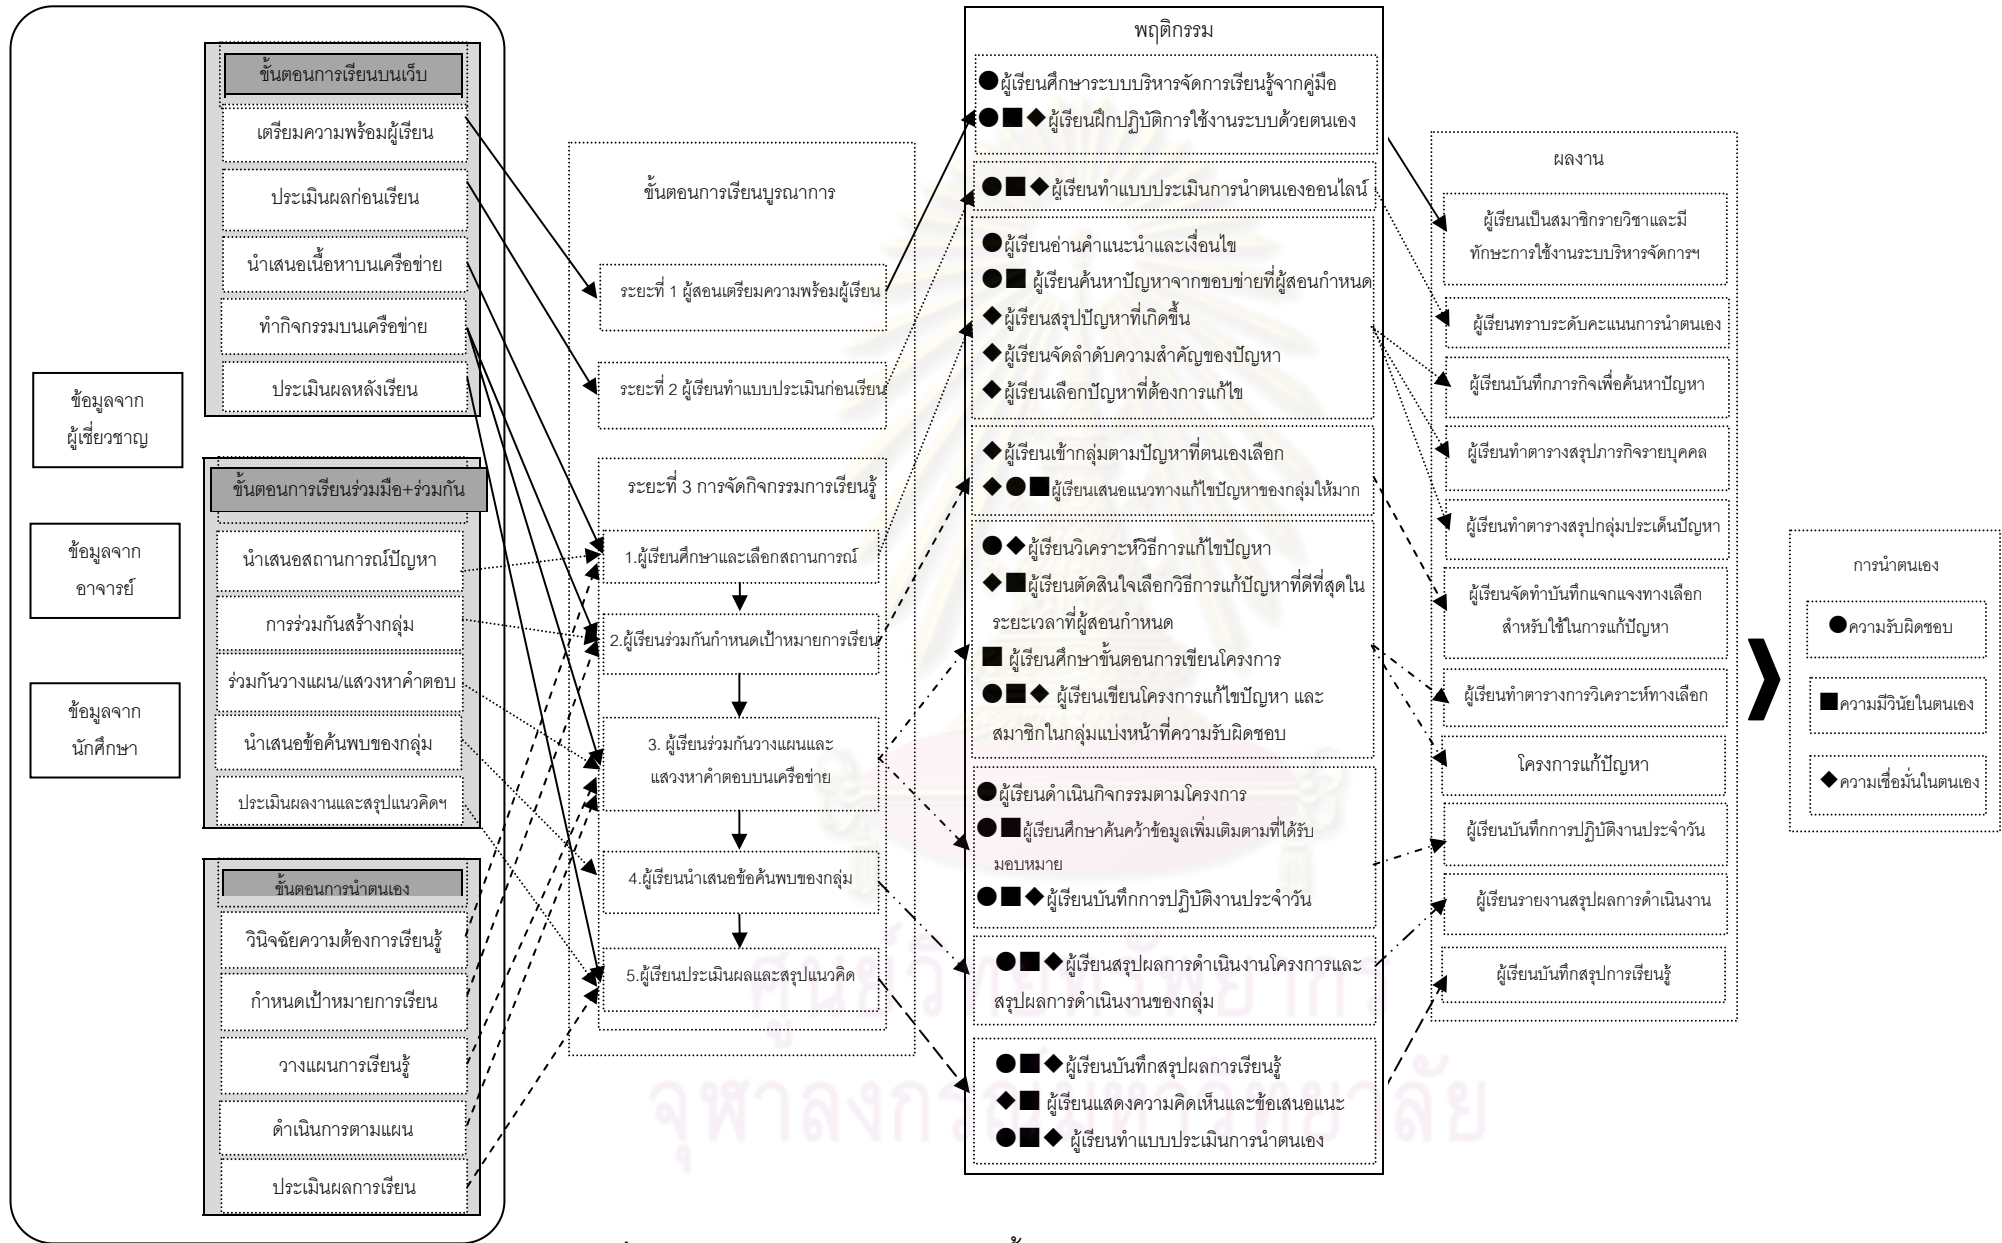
ข้อมูลจากผู้เชี่ยวชาญ

ข้อมูลจากอาจารย์

ข้อมูลจากนักศึกษา

ขั้นตอนการเรียนบนเว็บ

เตรียมความพร้อมผู้เรียน

ประเมินผลก่อนเรียน

นำเสนอเนื้อหาบนเครือข่าย

ทำกิจกรรมบนเครือข่าย

ประเมินผลหลังเรียน

ขั้นตอนการเรียนร่วมมือ+ร่วมกัน

นำเสนอสถานการณ์ปัญหา

การร่วมกันสร้างกลุ่ม

ร่วมกันวางแผน/แสวงหาคำตอบ

นำเสนอข้อค้นพบของกลุ่ม

ประเมินผลงานและสรุปแนวคิดฯ

ขั้นตอนการนำตนเอง

วินิจฉัยความต้องการเรียนรู้

กำหนดเป้าหมายการเรียน

วางแผนการเรียนรู้

ดำเนินการตามแผน

ประเมินผลการเรียน

ขั้นตอนการเรียนบูรณาการ

ระยะที่ 1 ผู้สอนเตรียมความพร้อมผู้เรียน

ระยะที่ 2 ผู้เรียนทำแบบประเมินก่อนเรียน

ระยะที่ 3 การจัดกิจกรรมการเรียนรู้

1.ผู้เรียนศึกษาและเลือกสถานการณ์

2.ผู้เรียนร่วมกันกำหนดเป้าหมายการเรียน

3. ผู้เรียนร่วมกันวางแผนและแสวงหาคำตอบบนเครือข่าย

4.ผู้เรียนนำเสนอข้อค้นพบของกลุ่ม

5.ผู้เรียนประเมินผลและสรุปแนวคิด

พฤติกรรม

●ผู้เรียนศึกษาระบบบริหารจัดการเรียนรู้จากคู่มือ
●■◆ผู้เรียนฝึกปฏิบัติการใช้งานระบบด้วยตนเอง

●■◆ผู้เรียนทำแบบประเมินการนำตนเองออนไลน์

●ผู้เรียนอ่านคำแนะนำและเงื่อนไข
●■ ผู้เรียนค้นหาปัญหาจากขอบข่ายที่ผู้สอนกำหนด
◆ผู้เรียนสรุปปัญหาที่เกิดขึ้น
◆ผู้เรียนจัดลำดับความสำคัญของปัญหา
◆ผู้เรียนเลือกปัญหาที่ต้องการแก้ไข

◆ผู้เรียนเข้ากลุ่มตามปัญหาที่ตนเองเลือก
◆●■ผู้เรียนเสนอแนวทางแก้ไขปัญหาของกลุ่มให้มาก

●◆ผู้เรียนวิเคราะห์วิธีการแก้ไขปัญหา
◆■ผู้เรียนตัดสินใจเลือกวิธีการแก้ปัญหาที่ดีที่สุดในระยะเวลาที่ผู้สอนกำหนด
■ ผู้เรียนศึกษาขั้นตอนการเขียนโครงการ
●■◆ ผู้เรียนเขียนโครงการแก้ไขปัญหา และสมาชิกในกลุ่มแบ่งหน้าที่ความรับผิดชอบ

●ผู้เรียนดำเนินกิจกรรมตามโครงการ
●■ผู้เรียนศึกษาค้นคว้าข้อมูลเพิ่มเติมตามที่ได้รับมอบหมาย
●■◆ผู้เรียนบันทึกการปฏิบัติงานประจำวัน

●■◆ผู้เรียนสรุปผลการดำเนินงานโครงการและสรุปผลการดำเนินงานของกลุ่ม

●■◆ผู้เรียนบันทึกสรุปผลการเรียนรู้
◆■ ผู้เรียนแสดงความคิดเห็นและข้อเสนอแนะ
●■◆ ผู้เรียนทำแบบประเมินการนำตนเอง

ผลงาน

ผู้เรียนเป็นสมาชิกรายวิชาและมีทักษะการใช้งานระบบบริหารจัดการฯ

ผู้เรียนทราบระดับคะแนนการนำตนเอง

ผู้เรียนบันทึกภารกิจเพื่อค้นหาปัญหา

ผู้เรียนทำตารางสรุปภารกิจรายบุคคล

ผู้เรียนทำตารางสรุปกลุ่มประเด็นปัญหา

ผู้เรียนจัดทำบันทึกแจกแจงทางเลือกสำหรับใช้ในการแก้ปัญหา

ผู้เรียนทำตารางการวิเคราะห์ทางเลือก

โครงการแก้ปัญหา

ผู้เรียนบันทึกการปฏิบัติงานประจำวัน

ผู้เรียนรายงานสรุปผลการดำเนินงาน

ผู้เรียนบันทึกสรุปการเรียนรู้

การนำตนเอง

●ความรับผิดชอบ

■ความมีวินัยในตนเอง

◆ความเชื่อมั่นในตนเอง

ศูนย์วิทยทรัพยากร
จุฬาลงกรณ์มหาวิทยาลัย